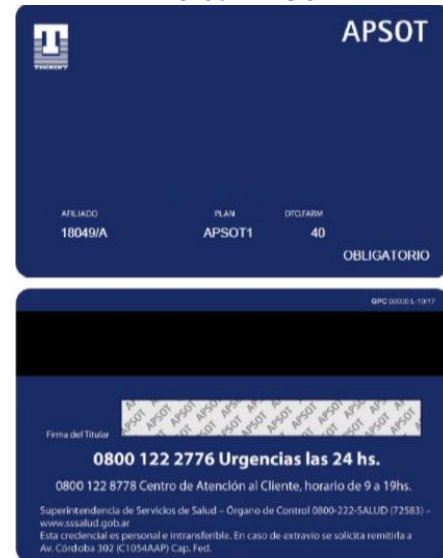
TICKERT

APSOT

AFILIADO
18049/A

PLAN
APSOT1

DTO.FARM
40

OBLIGATORIO

QPC 00000 L-10/17

Firma del Titular

APSOT APSOT APSOT APSOT APSOT APSOT APSOT APSOT APSOT APSOT APSOT APSOT

0800 122 2776 Urgencias las 24 hs.

0800 122 8778 Centro de Atención al Cliente, horario de 9 a 19hs.

Superintendencia de Servicios de Salud – Órgano de Control 0800-222-SALUD (72583) – www.sssalud.gob.ar
Esta credencial es personal e intransferible. En caso de extravio se solicita remitirla a Av. Córdoba 302 (C1054AAP) Cap. Fed.